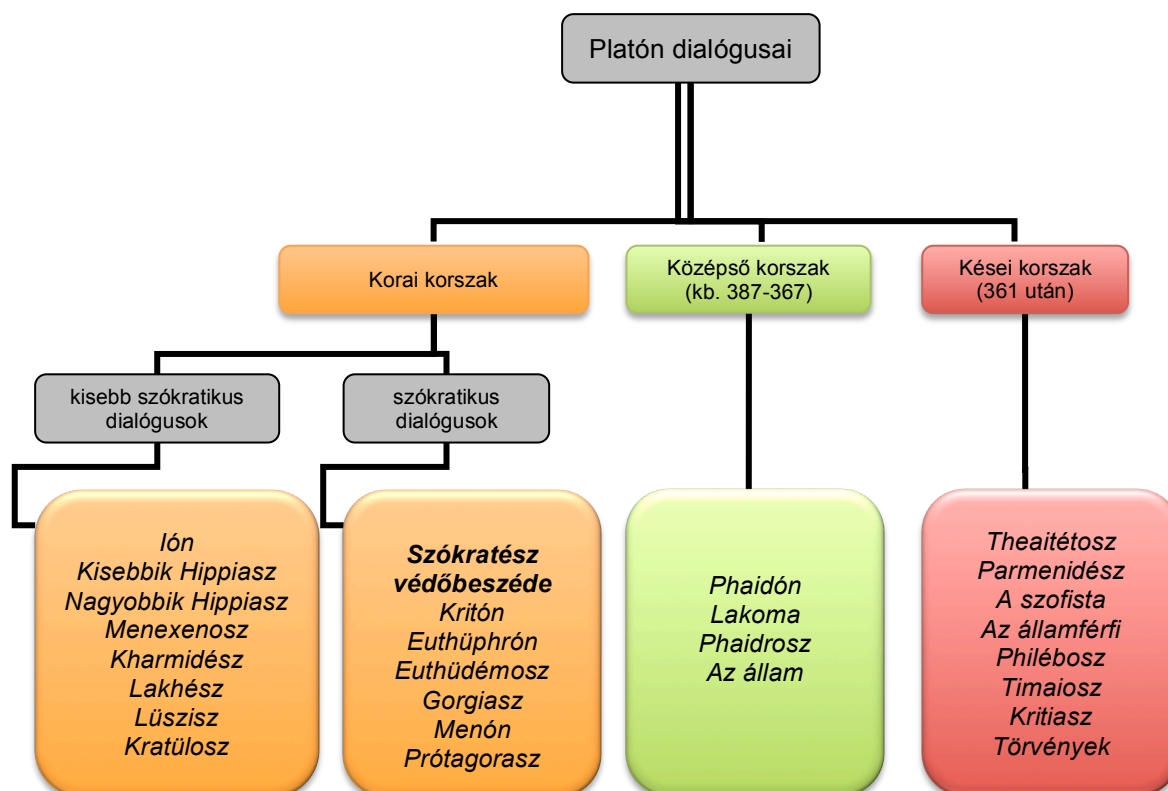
Platón dialógusai

Korai korszak

Középső korszak (kb. 387-367)

Kései korszak (361 után)

kisebb szókratikus dialógusok

szókratikus dialógusok

Ión
Kisebbik Hippiasz
Nagyobbik Hippiasz
Menexenosz
Kharmidész
Lakhész
Lüszisz
Kratülosz

**Szókratész védőbeszéde**
Kritón
Euthüphrón
Euthüdémosz
Gorgiasz
Menón
Prótagorasz

Phaidón
Lakoma
Phaidrosz
Az állam

Theaitétosz
Parmenidész
A szofista
Az államférfi
Philébosz
Timaiosz
Kritiasz
Törvények